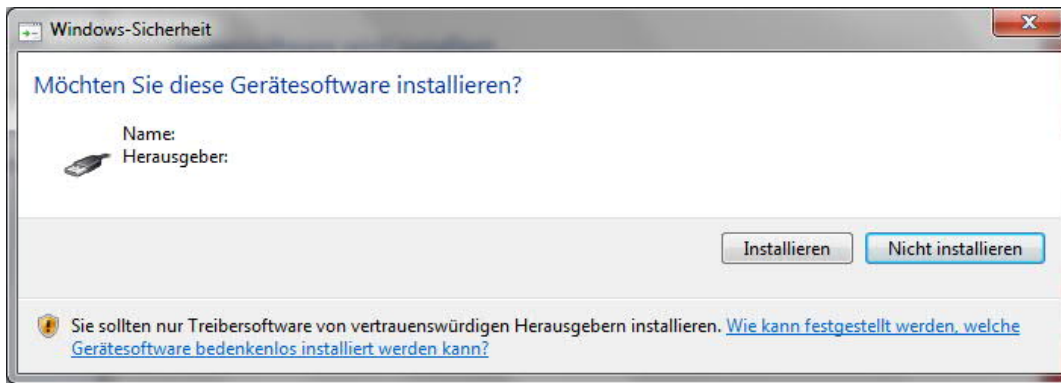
Windows-Sicherheit

Möchten Sie diese Gerätesoftware installieren?

Name:
Herausgeber:

Installieren

Nicht installieren

Sie sollten nur Treibersoftware von vertrauenswürdigen Herausgebern installieren. Wie kann festgestellt werden, welche Gerätesoftware bedenkenlos installiert werden kann?